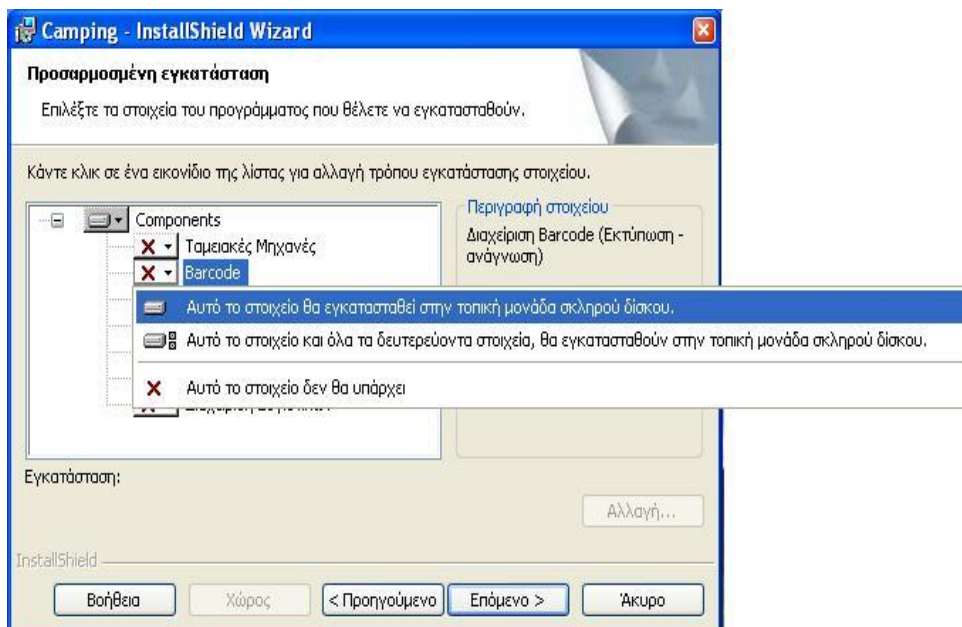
Camping - InstallShield Wizard

Προσαρμοσμένη εγκατάσταση

Επιλέξτε τα στοιχεία του προγράμματος που θέλετε να εγκατασταθούν.

Κάντε κλικ σε ένα εικονίδιο της λίστας για αλλαγή τρόπου εγκατάστασης στοιχείου.

Components
Ταμειακές Μηχανές
Barcode

Αυτό το στοιχείο θα εγκατασταθεί στην τοπική μονάδα σκληρού δίσκου.
Αυτό το στοιχείο και όλα τα δευτερεύοντα στοιχεία, θα εγκατασταθούν στην τοπική μονάδα σκληρού δίσκου.
Αυτό το στοιχείο δεν θα υπάρχει

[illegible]

Περιγραφή στοιχείου
Διαχείριση Barcode (Εκτύπωση - ανάγνωση)

Εγκατάσταση:

Αλλαγή...

InstallShield

Βοήθεια
Χώρος
< Προηγούμενο
Επόμενο >
Άκυρο